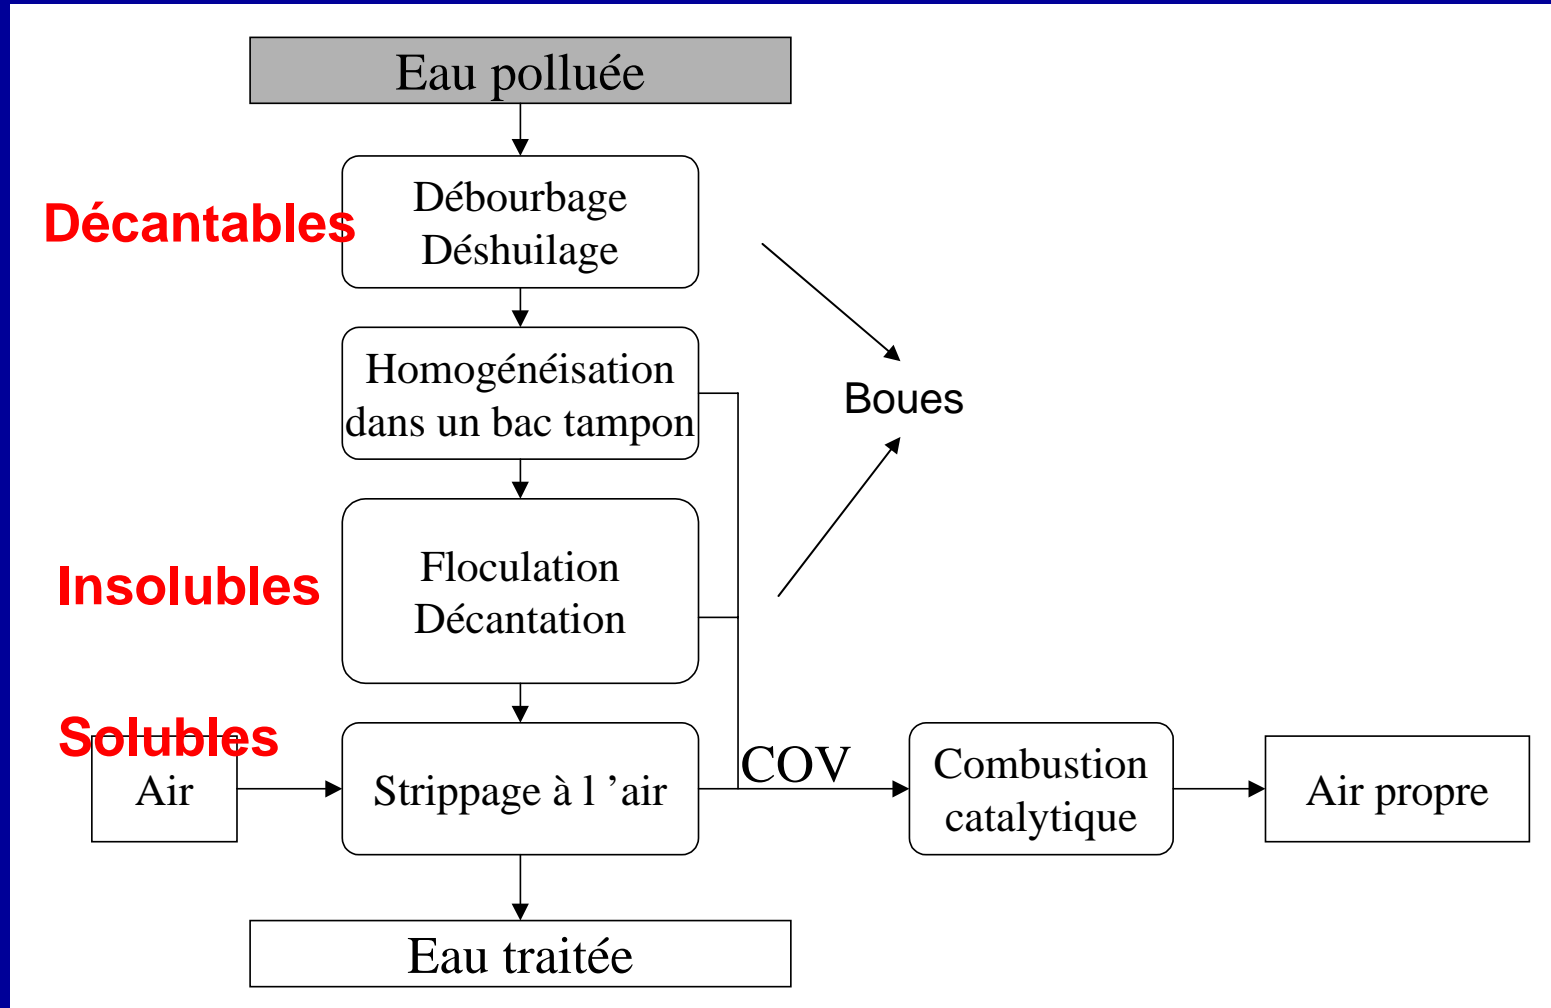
Eau polluée

Décantables

Débourbage
Déshuilage

Homogénéisation
dans un bac tampon

Boues

Insolubles

Floculation
Décantation

Solubles

Air

Strippage à l 'air

COV

Combustion
catalytique

Air propre

Eau traitée